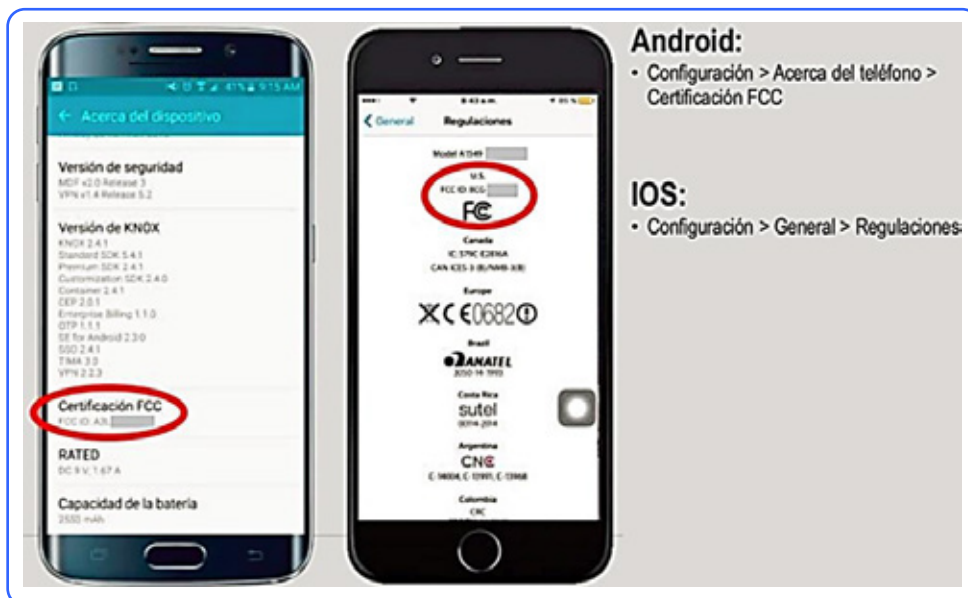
41% 9:15 AM

Acerca del dispositivo

Versión de seguridad
MDF v2.0 Release 3
VPN v1.4 Release 5.2

Versión de KNOX
KNOX 2.4.1
Standard SDK 5.4.1
Premium SDK 2.4.1
Customization SDK 2.4.0
Container 2.4.1
CEP 2.0.1
Enterprise Billing 1.1.0
OTP 1.1.1
SE for Android 2.3.0
SSO 2.4.1
TIMA 3.0
VPN 2.2.3

Certificación FCC
FCC ID: A3L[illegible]

RATED
DC 9 V; 1.67 A

Capacidad de la batería
2550 mAh

8:43 a.m.

General Regulaciones

Model A1549

U.S.
FCC ID: BCG-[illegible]

FC

Canada
IC: 579C-E2816A
CAN ICES-3 (B)/NMB-3(B)

Europe

CE0682

Brazil
ANATEL
3050-14-1993

Costa Rica
sutel
0014-2014

Argentina
CNC
C-14004, C-13911, C-13968

Colombia
CRC

Android:
• Configuración > Acerca del teléfono > Certificación FCC

IOS:
• Configuración > General > Regulaciones